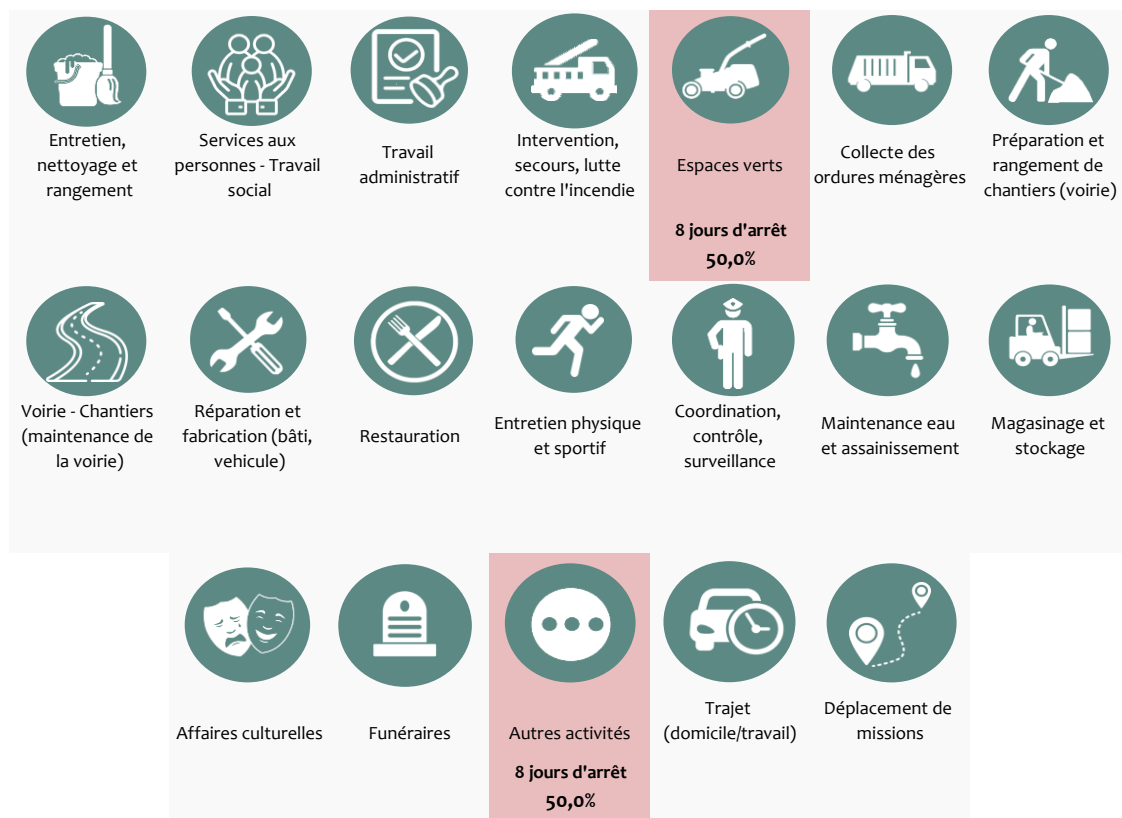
Entretien, nettoyage et rangement

Services aux personnes - Travail social

Travail administratif

Intervention, secours, lutte contre l'incendie

Espaces verts

8 jours d'arrêt
50,0%

Collecte des ordures ménagères

Préparation et rangement de chantiers (voirie)

Voirie - Chantiers (maintenance de la voirie)

Réparation et fabrication (bâti, vehicule)

Restauration

Entretien physique et sportif

Coordination, contrôle, surveillance

Maintenance eau et assainissement

Magasinage et stockage

Affaires culturelles

Funéraires

Autres activités

8 jours d'arrêt
50,0%

Trajet (domicile/travail)

Déplacement de missions